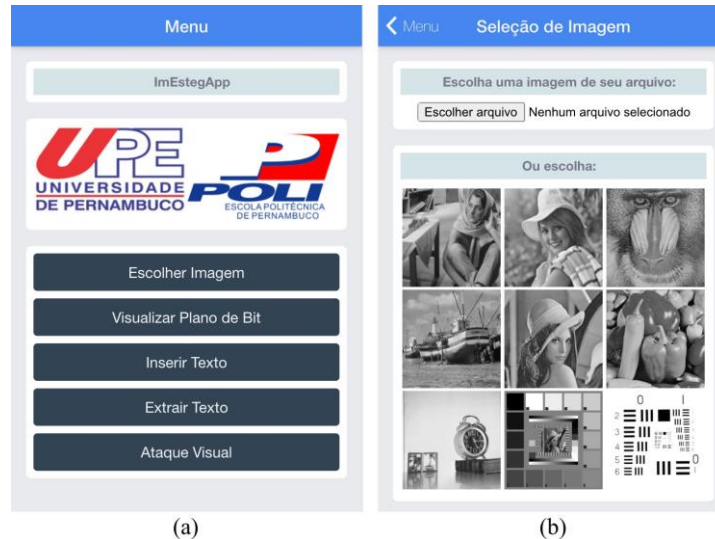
Menu

ImEstegApp

UPE
UNIVERSIDADE
DE PERNAMBUCO

POLI
ESCOLA POLITÉCNICA
DE PERNAMBUCO

Escolher Imagem

Visualizar Plano de Bit

Inserir Texto

Extrair Texto

Ataque Visual

(a)

Menu

Seleção de Imagem

Escolha uma imagem de seu arquivo:

Escolher arquivo Nenhum arquivo selecionado

Ou escolha:

0 I
2
3
4
5
6
I 0

(b)